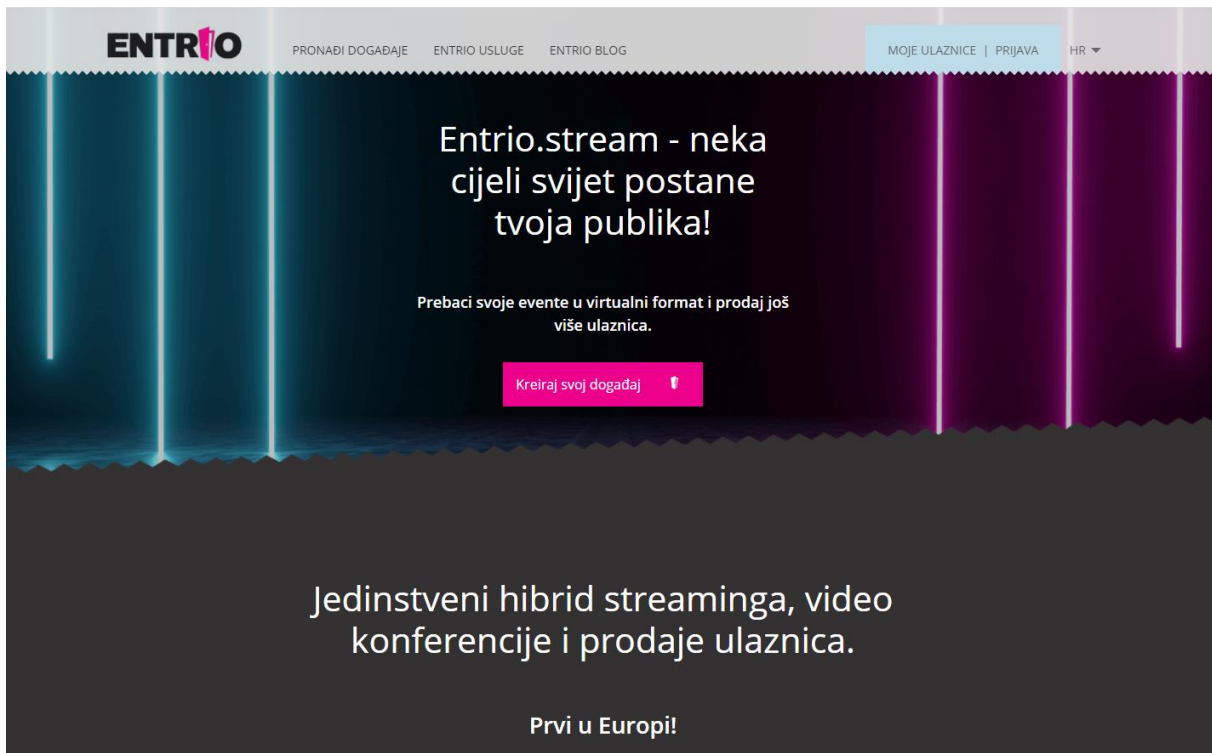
ENTRIO

PRONAĐI DOGAĐAJE ENTRIO USLUGE ENTRIO BLOG

MOJE ULAZNICE | PRIJAVA HR

Entrio.stream - neka cijeli svijet postane tvoja publika!

Prebaci svoje evente u virtualni format i prodaj još više ulaznica.

Kreiraj svoj događaj

Jedinstveni hibrid streaminga, video konferencije i prodaje ulaznica.

Prvi u Europi!